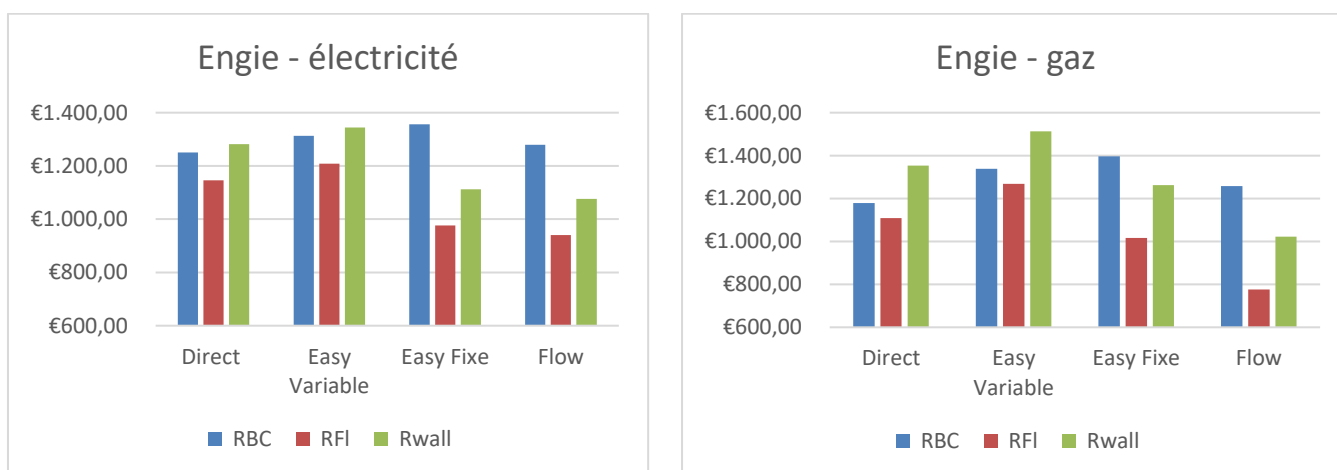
Engie - électricité

€1.400,00
€1.200,00
€1.000,00
€800,00
€600,00

Direct
Easy Variable
Easy Fixe
Flow

RBC RFl Rwall

Engie - gaz

€1.600,00
€1.400,00
€1.200,00
€1.000,00
€800,00
€600,00

Direct
Easy Variable
Easy Fixe
Flow

RBC RFl Rwall